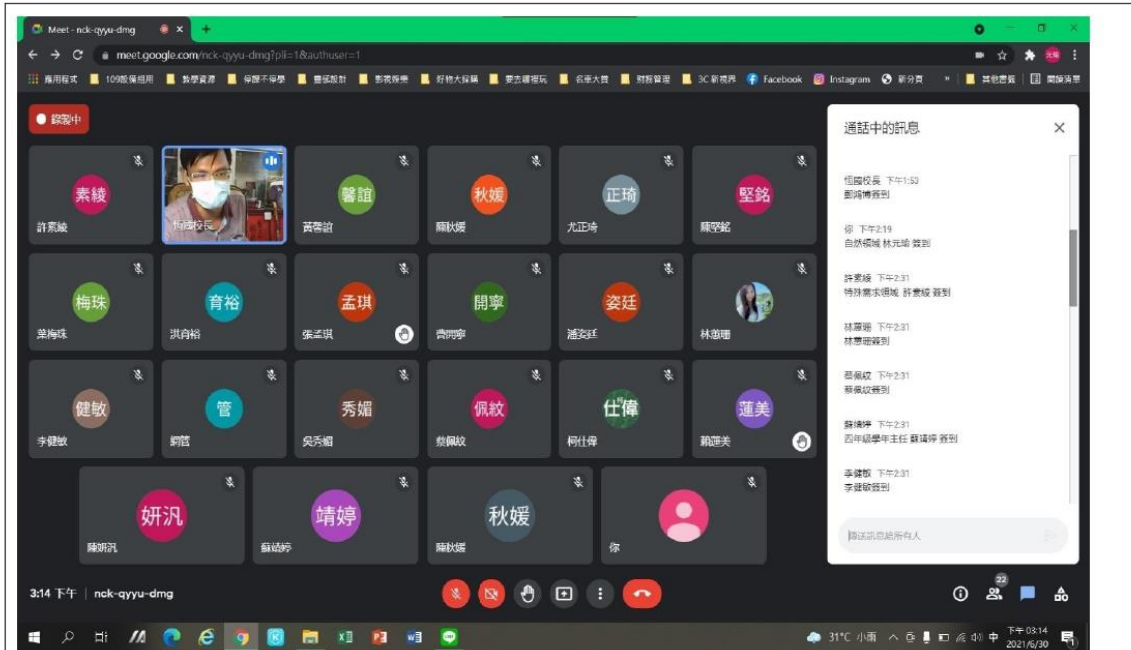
Meet - nck-qyyu-dmg

meet.google.com/nck-qyyu-dmg?pli=1&authuser=1

應用程式 109教備組用 數學資源 停課不停學 藝術設計 影視娛樂 好物大採購 要去哪裡玩 名揚大觀 財務管理 3C新視界 Facebook Instagram 新分頁 其他書籤 閱讀清單

錄製中

素綾
許素綾

恒國校長

馨誼
黃馨誼

秋媛
顏秋媛

正琦
尤正琦

堅銘
顏堅銘

梅珠
葉梅珠

育裕
洪育裕

孟琪
張孟琪

開寧
曹開寧

姿廷
潘姿廷

林蕙珊

健敏
李健敏

管
劉管

秀媚
吳秀媚

佩紋
蔡佩紋

仕偉
柯仕偉

蓮美
賴蓮美

妍汎
陳妍汎

靖婷
蘇靖婷

秋媛
顏秋媛

你

通話中的訊息

恒國校長 下午1:53
劉鴻博簽到

你 下午2:19
自然領域 林元培 簽到

許素綾 下午2:31
特殊需求領域 許素綾 簽到

林蕙珊 下午2:31
林蕙珊簽到

蔡佩紋 下午2:31
蔡佩紋簽到

蘇靖婷 下午2:31
四年級學年主任 蘇靖婷 簽到

李健敏 下午2:31
李健敏簽到

傳送訊息給所有人

3:14 下午 | nck-qyyu-dmg

22

31°C 小雨 中 下午 03:14 2021/6/30